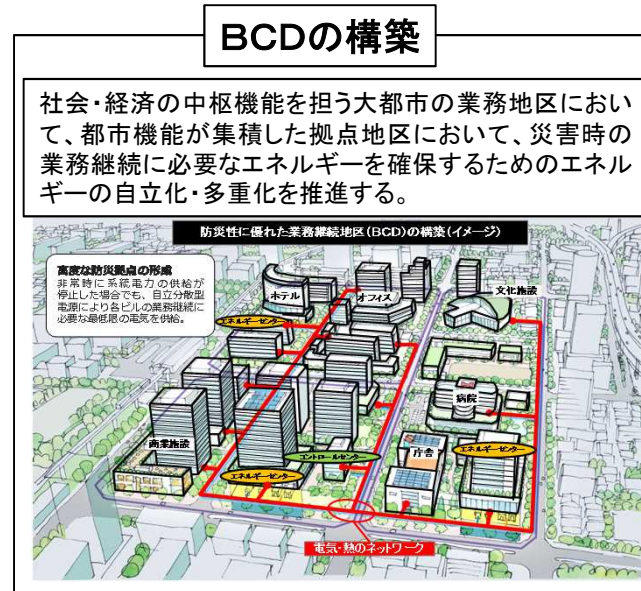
BCDの構築

社会・経済の中枢機能を担う大都市の業務地区において、都市機能が集積した拠点地区において、災害時の業務継続に必要なエネルギーを確保するためのエネルギーの自立化・多重化を推進する。

防災性に優れた業務継続地区（BCD）の構築（イメージ）

高度な防災拠点の形成
非常時に系統電力の供給が停止した場合でも、自立分散型電源により各ビルの業務継続に必要な最低限の電気を供給。

ホテル
オフィス
文化施設
エネルギーセンター
病院
商業施設
庁舎
エネルギーセンター
コントロールセンター
エネルギーセンター
電気・熱のネットワーク